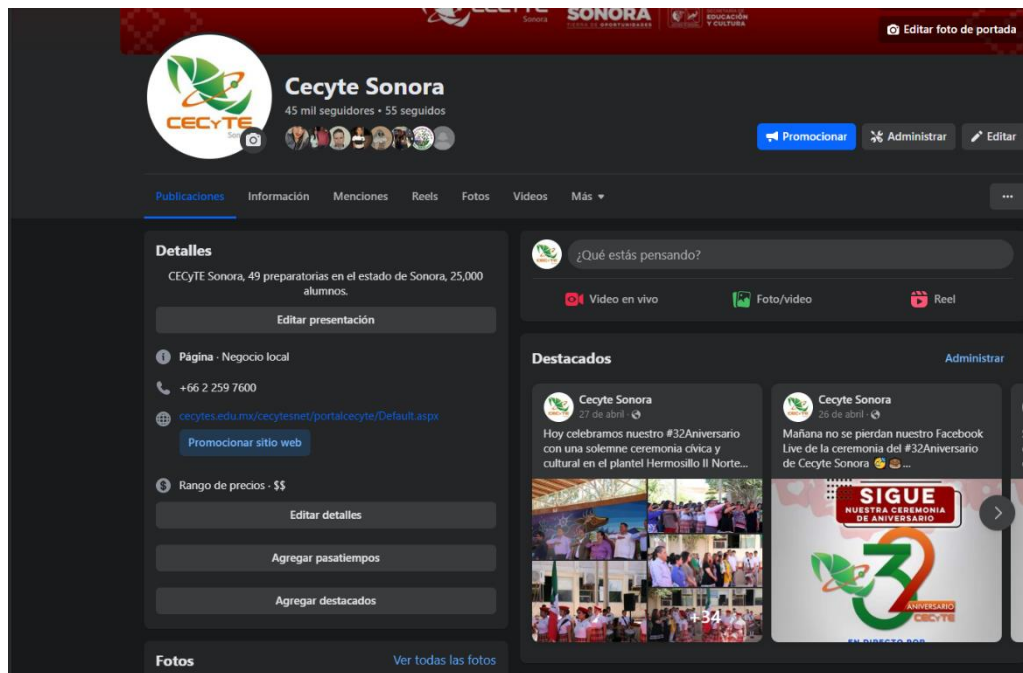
SONORA

EDUCACIÓN Y CULTURA

Editar foto de portada

CECyTE

Cecyte Sonora
45 mil seguidores • 55 seguidos

Promocionar
Administrar
Editar

Publicaciones
Información
Menciones
Reels
Fotos
Videos
Más ▾

...

Detalles
CECyTE Sonora, 49 preparatorias en el estado de Sonora, 25,000 alumnos.

Editar presentación

Página · Negocio local

+66 2 259 7600

cecytes.edu.mx/cecytesnet/portalcecyte/Default.aspx

Promocionar sitio web

Rango de precios · $$

Editar detalles

Agregar pasatiempos

Agregar destacados

Fotos
Ver todas las fotos

¿Qué estás pensando?

Video en vivo
Foto/video
Reel

Destacados
Administrar

Cecyte Sonora
27 de abril ·
Hoy celebramos nuestro #32Aniversario con una solemne ceremonia cívica y cultural en el plantel Hermosillo II Norte...

+34

Cecyte Sonora
26 de abril ·
Mañana no se pierdan nuestro Facebook Live de la ceremonia del #32Aniversario de Cecyte Sonora 🥳🎂...

SIGUE
NUESTRA CEREMONIA DE ANIVERSARIO

32
ANIVERSARIO
CECYTE

EN DIRECTO POR